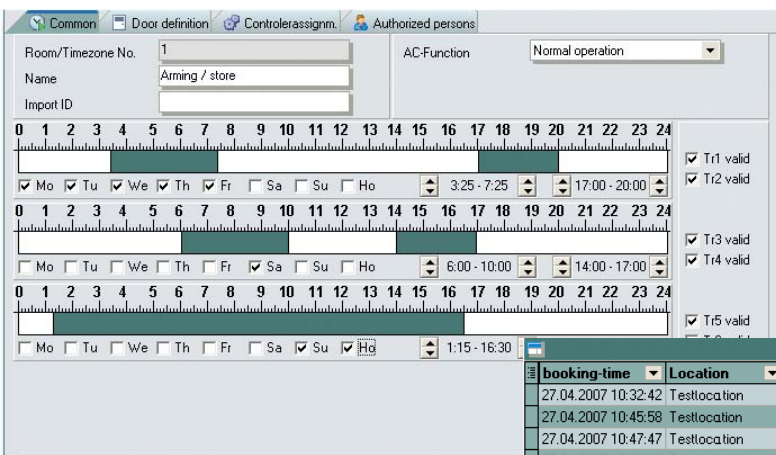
Common | Door definition | Controlerassignm. | Authorized persons

Room/Timezone No. 1
Name Arming / store
Import ID

AC-Function Normal operation

0 1 2 3 4 5 6 7 8 9 10 11 12 13 14 15 16 17 18 19 20 21 22 23 24

Mo Tu We Th Fr Sa Su Ho 3:25 - 7:25 17:00 - 20:00

Tr1 valid
Tr2 valid

0 1 2 3 4 5 6 7 8 9 10 11 12 13 14 15 16 17 18 19 20 21 22 23 24

Mo Tu We Th Fr Sa Su Ho 6:00 - 10:00 14:00 - 17:00

Tr3 valid
Tr4 valid

0 1 2 3 4 5 6 7 8 9 10 11 12 13 14 15 16 17 18 19 20 21 22 23 24

Mo Tu We Th Fr Sa Su Ho 1:15 - 16:30

Tr5 valid

| booking-time | Location |
|---|---|
| 27.04.2007 10:32:42 | Testlocation |
| 27.04.2007 10:45:58 | Testlocation |
| 27.04.2007 10:47:47 | Testlocation |